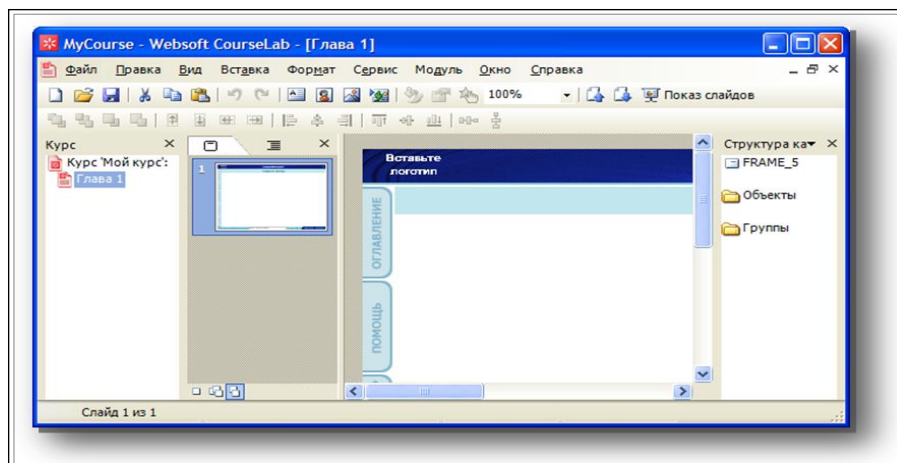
MyCourse - Websoft CourseLab - [Глава 1]

Файл Правка Вид Вставка Формат Сервис Модуль Окно Справка

100% Показ слайдов

Курс ×
Курс 'Мой курс':
Глава 1

1

Вставьте логотип

ОГЛАВЛЕНИЕ

ПОМОЩЬ

Структура ка ×
FRAME_5
Объекты
Группы

Слайд 1 из 1